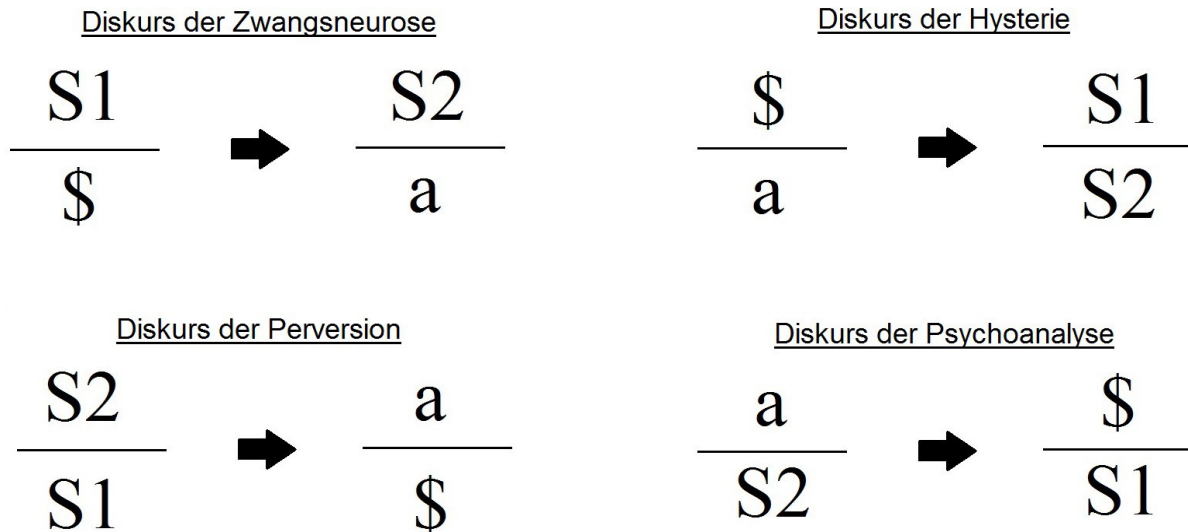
Diskurs der Zwangsneurose

$\frac{S1}{\$} \rightarrow \frac{S2}{a}$

Diskurs der Hysterie

$\frac{\$}{a} \rightarrow \frac{S1}{S2}$

Diskurs der Perversion

$\frac{S2}{S1} \rightarrow \frac{a}{\$}$

Diskurs der Psychoanalyse

$\frac{a}{S2} \rightarrow \frac{\$}{S1}$